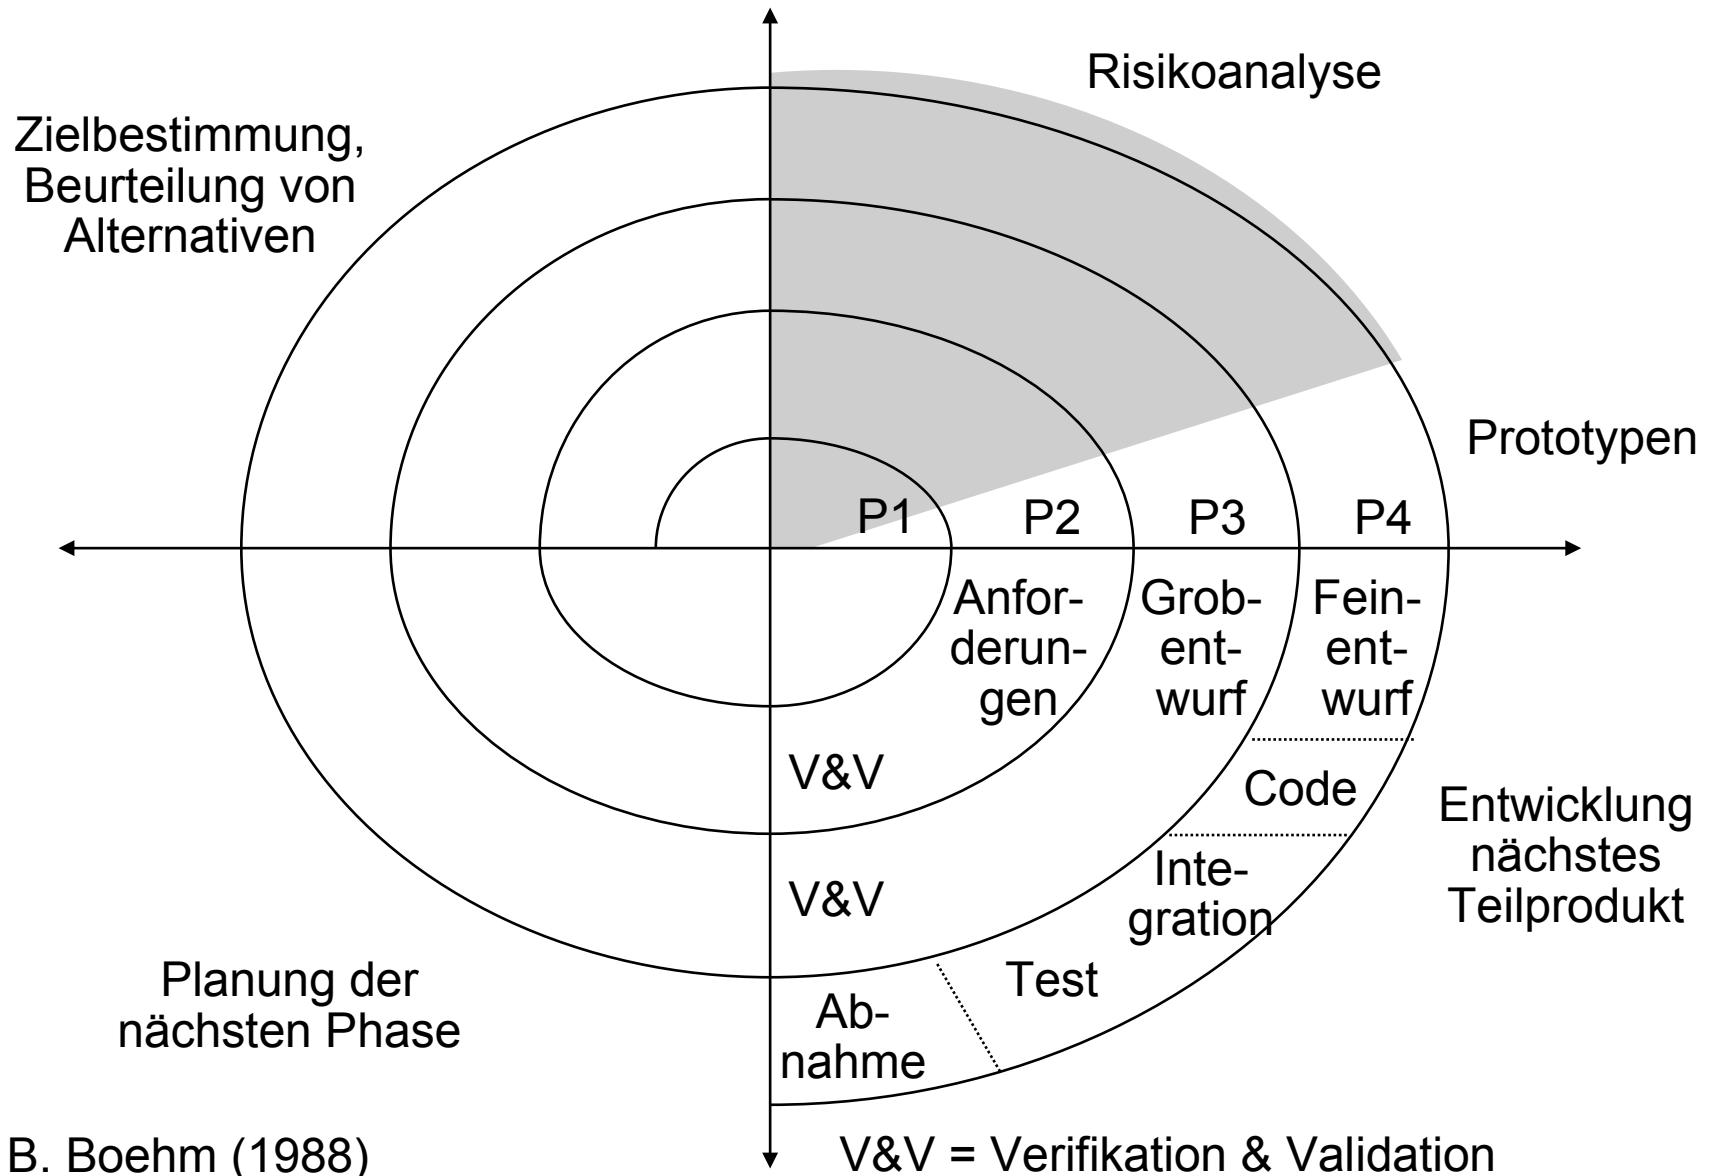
Risikoanalyse

Zielbestimmung, Beurteilung von Alternativen

Prototypen

P1 P2 P3 P4

Anforderungen

Grobentwurf

Feinentwurf

Code

V&V

Entwicklung nächstes Teilprodukt

Integration

V&V

Test

Planung der nächsten Phase

Abnahme

B. Boehm (1988)

V&V = Verifikation & Validation